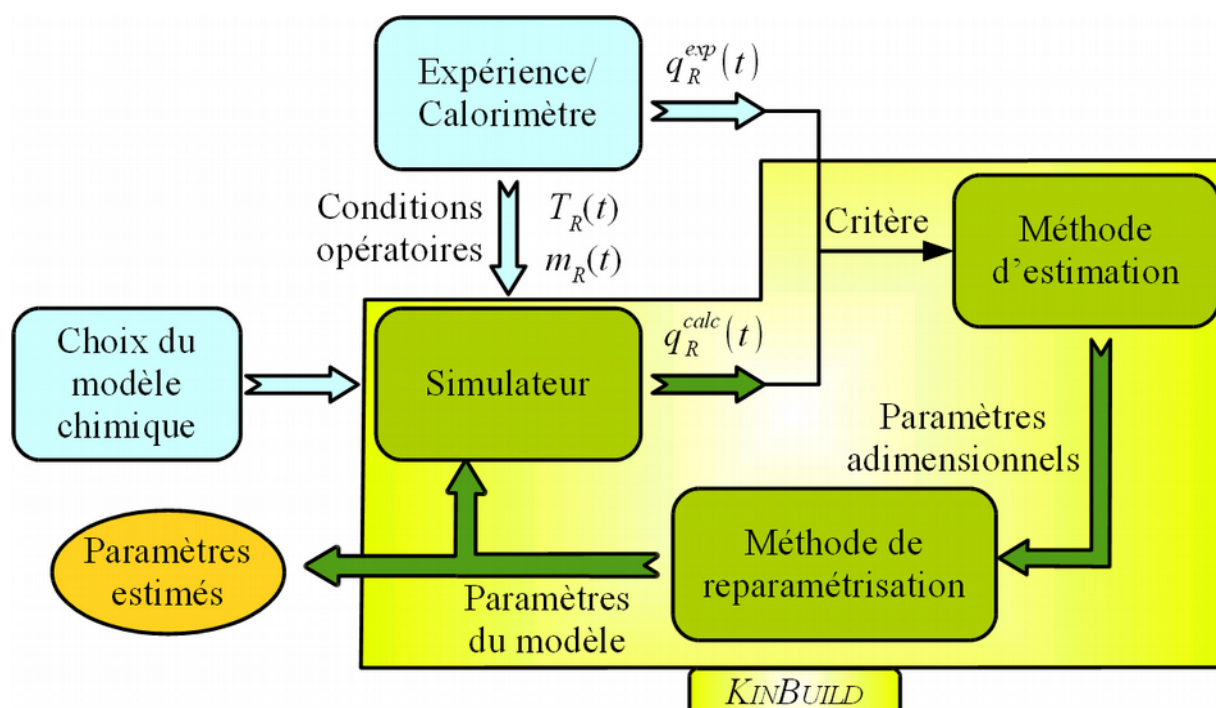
Expérience/ Calorimètre

$q_R^{exp}(t)$

Conditions opératoires

$T_R(t)$
$m_R(t)$

Critère

Méthode d'estimation

Choix du modèle chimique

Simulateur

$q_R^{calc}(t)$

Paramètres adimensionnels

Paramètres estimés

Méthode de reparamétrisation

Paramètres du modèle

KINBUILD